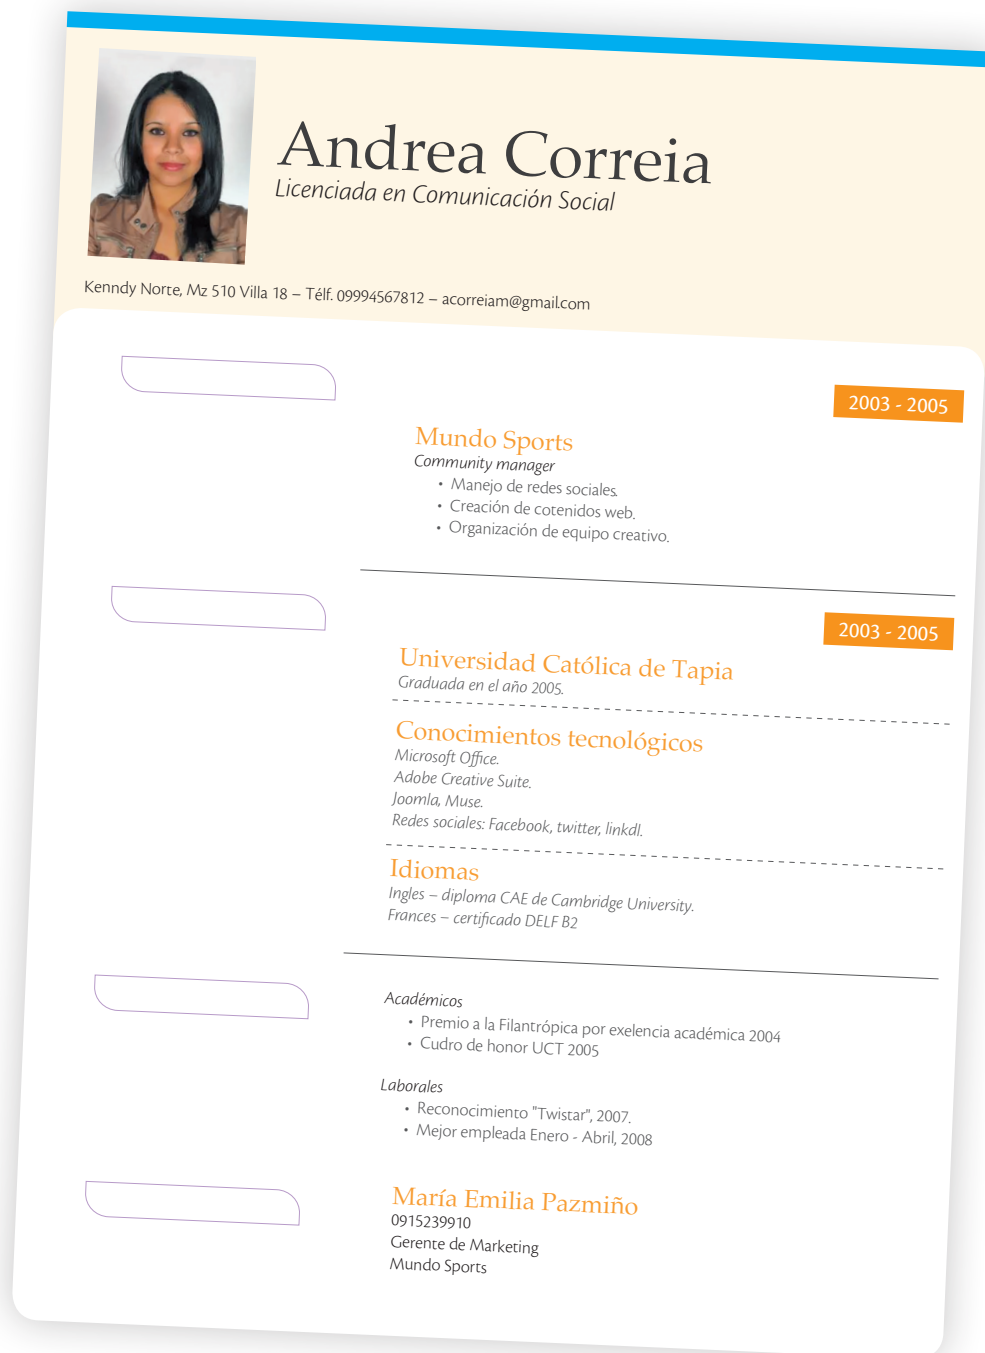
Andrea Correia
Licenciada en Comunicación Social

Kenndy Norte, Mz 510 Villa 18 – Télf. 09994567812 – acorreiam@gmail.com

2003 - 2005

Mundo Sports
Community manager
• Manejo de redes sociales.
• Creación de cotenidos web.
• Organización de equipo creativo.

2003 - 2005

Universidad Católica de Tapia
Graduada en el año 2005.

Conocimientos tecnológicos
Microsoft Office.
Adobe Creative Suite.
Joomla, Muse.
Redes sociales: Facebook, twitter, linkdl.

Idiomas
Ingles – diploma CAE de Cambridge University.
Frances – certificado DELF B2

Académicos
• Premio a la Filantrópica por exelencia académica 2004
• Cudro de honor UCT 2005

Laborales
• Reconocimiento "Twistar", 2007.
• Mejor empleada Enero - Abril, 2008

María Emilia Pazmiño
0915239910
Gerente de Marketing
Mundo Sports